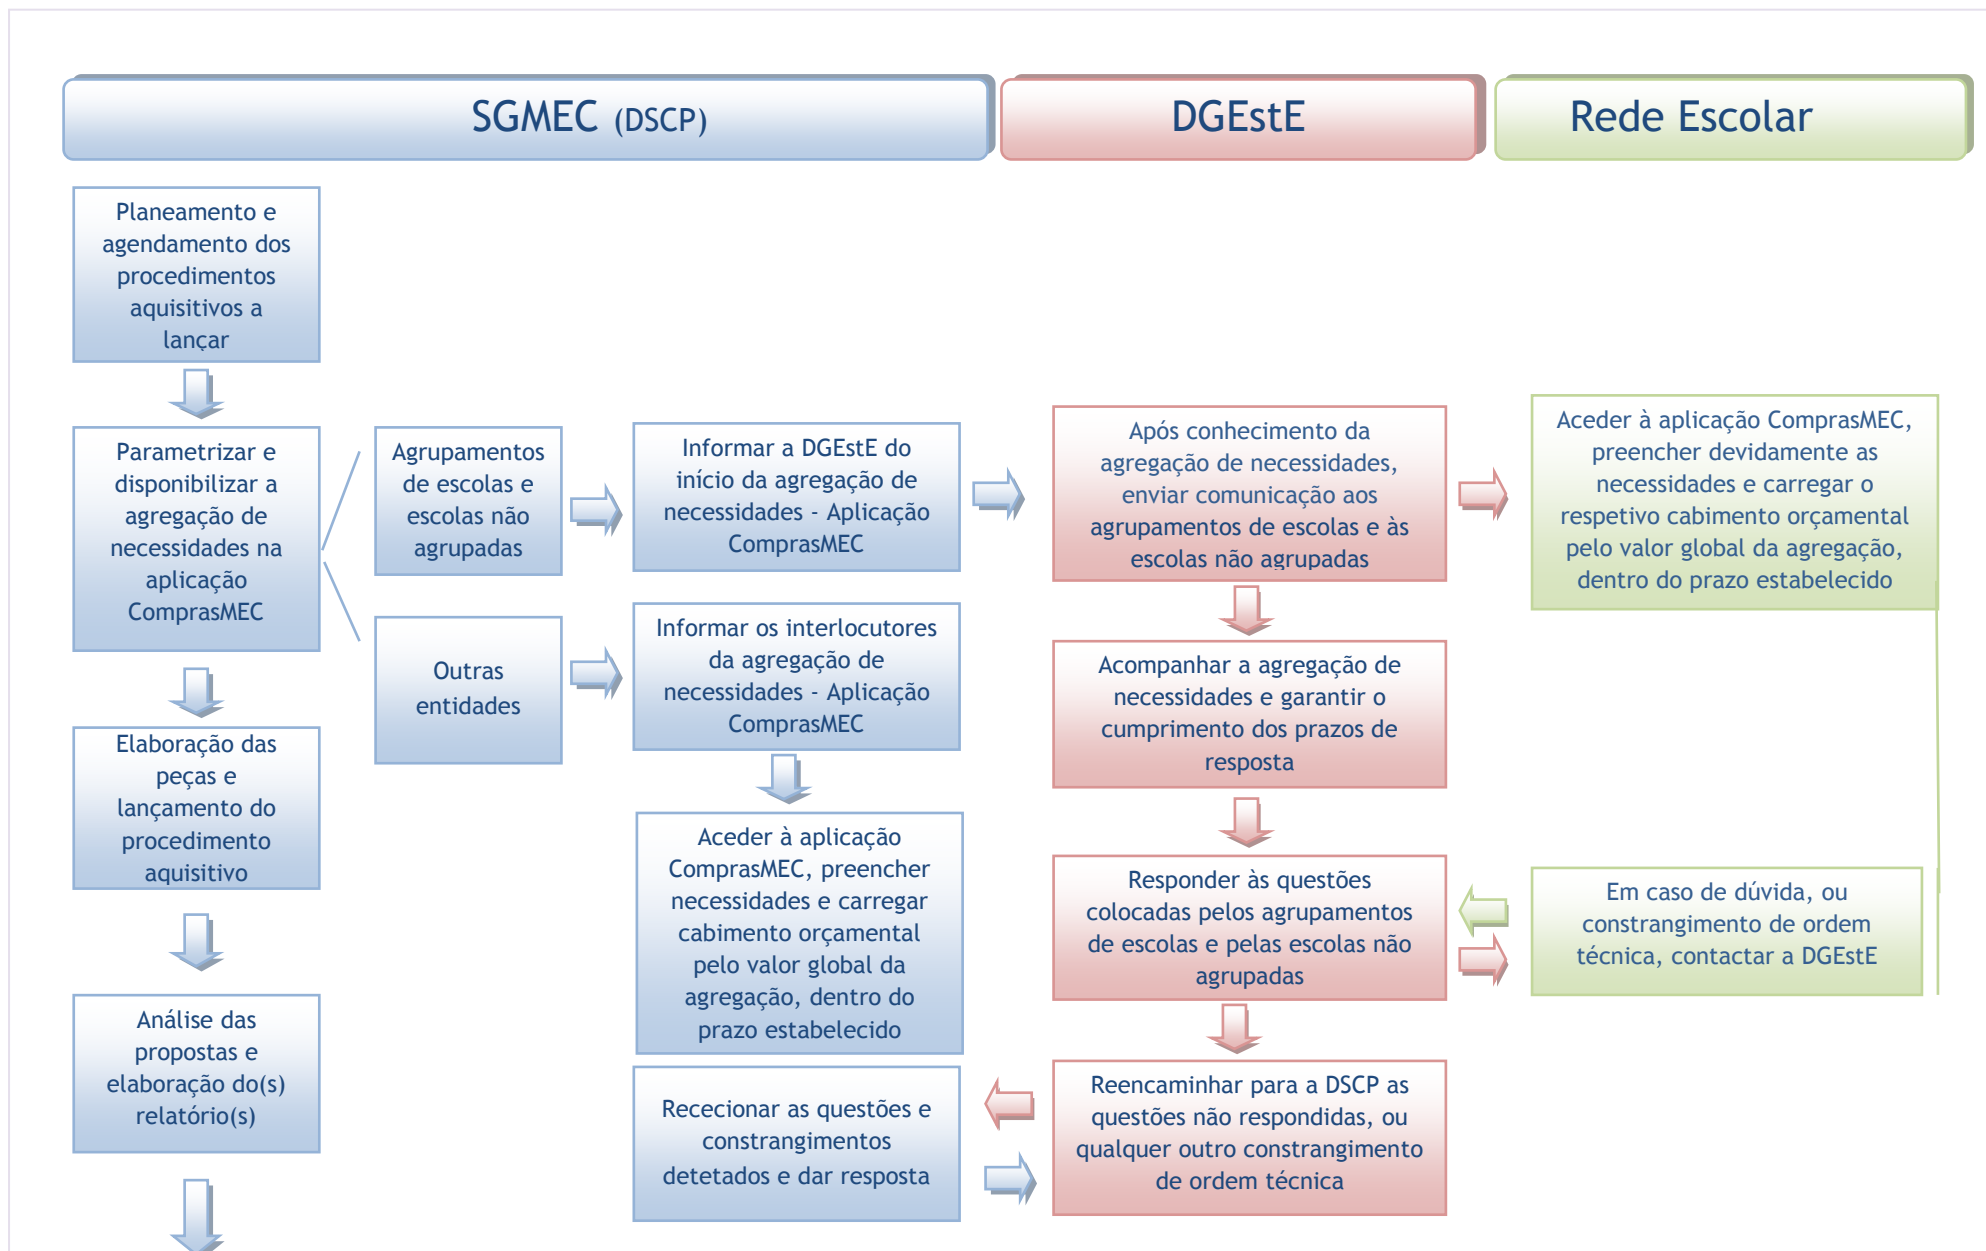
SGMEC (DSCP)

DGEstE

Rede Escolar

Planeamento e agendamento dos procedimentos aquisitivos a lançar

Parametrizar e disponibilizar a agregação de necessidades na aplicação ComprasMEC

Agrupamentos de escolas e escolas não agrupadas

Informar a DGEstE do início da agregação de necessidades - Aplicação ComprasMEC

Após conhecimento da agregação de necessidades, enviar comunicação aos agrupamentos de escolas e às escolas não agrupadas

Aceder à aplicação ComprasMEC, preencher devidamente as necessidades e carregar o respetivo cabimento orçamental pelo valor global da agregação, dentro do prazo estabelecido

Outras entidades

Informar os interlocutores da agregação de necessidades - Aplicação ComprasMEC

Acompanhar a agregação de necessidades e garantir o cumprimento dos prazos de resposta

Elaboração das peças e lançamento do procedimento aquisitivo

Aceder à aplicação ComprasMEC, preencher necessidades e carregar cabimento orçamental pelo valor global da agregação, dentro do prazo estabelecido

Responder às questões colocadas pelos agrupamentos de escolas e pelas escolas não agrupadas

Em caso de dúvida, ou constrangimento de ordem técnica, contactar a DGEstE

Análise das propostas e elaboração do(s) relatório(s)

Rececionar as questões e constrangimentos detetados e dar resposta

Reencaminhar para a DSCP as questões não respondidas, ou qualquer outro constrangimento de ordem técnica